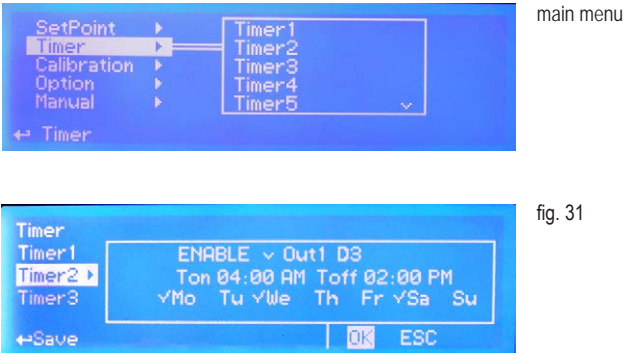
SetPoint ▸
Timer ▸
Calibration ▸
Option ▸
Manual ▸
Timer1
Timer2
Timer3
Timer4
Timer5
↵ Timer

main menu

Timer
Timer1
Timer2 ▸
Timer3
ENABLE ✓ Out1 D3
Ton 04:00 AM Toff 02:00 PM
✓Mo Tu ✓We Th Fr ✓Sa Su
↵Save
OK ESC

fig. 31